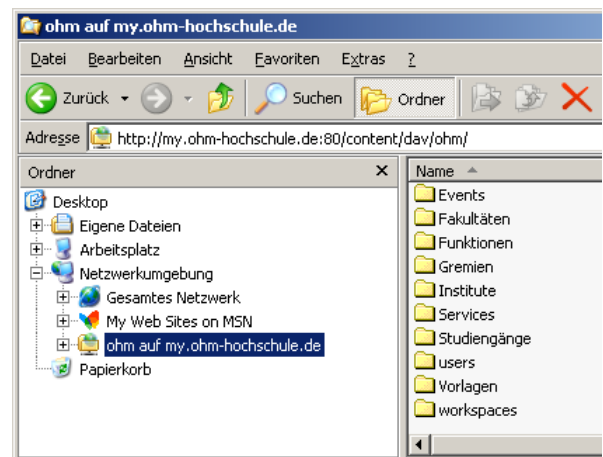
ohm auf my.ohm-hochschule.de

Datei Bearbeiten Ansicht Favoriten Extras ?

Zurück Suchen Ordner

Adresse http://my.ohm-hochschule.de:80/content/dav/ohm/

Ordner ×

Desktop
Eigene Dateien
Arbeitsplatz
Netzwerkumgebung
Gesamtes Netzwerk
My Web Sites on MSN
ohm auf my.ohm-hochschule.de
Papierkorb

Name
Events
Fakultäten
Funktionen
Gremien
Institute
Services
Studiengänge
users
Vorlagen
workspaces